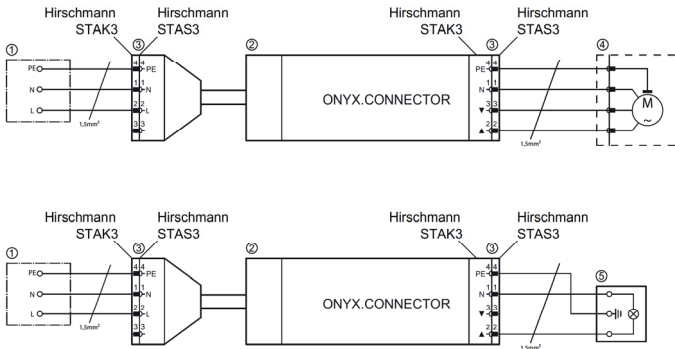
Hirschmann STAK3
Hirschmann STAS3
①
③
②
Hirschmann STAK3
Hirschmann STAS3
③
④
PE
N
L
1,5mm²
4 4 PE
1 1 N
2 2 L
3 3
ONYX.CONNECTOR
PE 4 4
N 1 1
3 3
2 2
1,5mm²
M
~

Hirschmann STAK3
Hirschmann STAS3
①
③
②
Hirschmann STAK3
Hirschmann STAS3
③
⑤
PE
N
L
1,5mm²
4 4 PE
1 1 N
2 2 L
3 3
ONYX.CONNECTOR
PE 4 4
N 1 1
3 3
2 2
1,5mm²